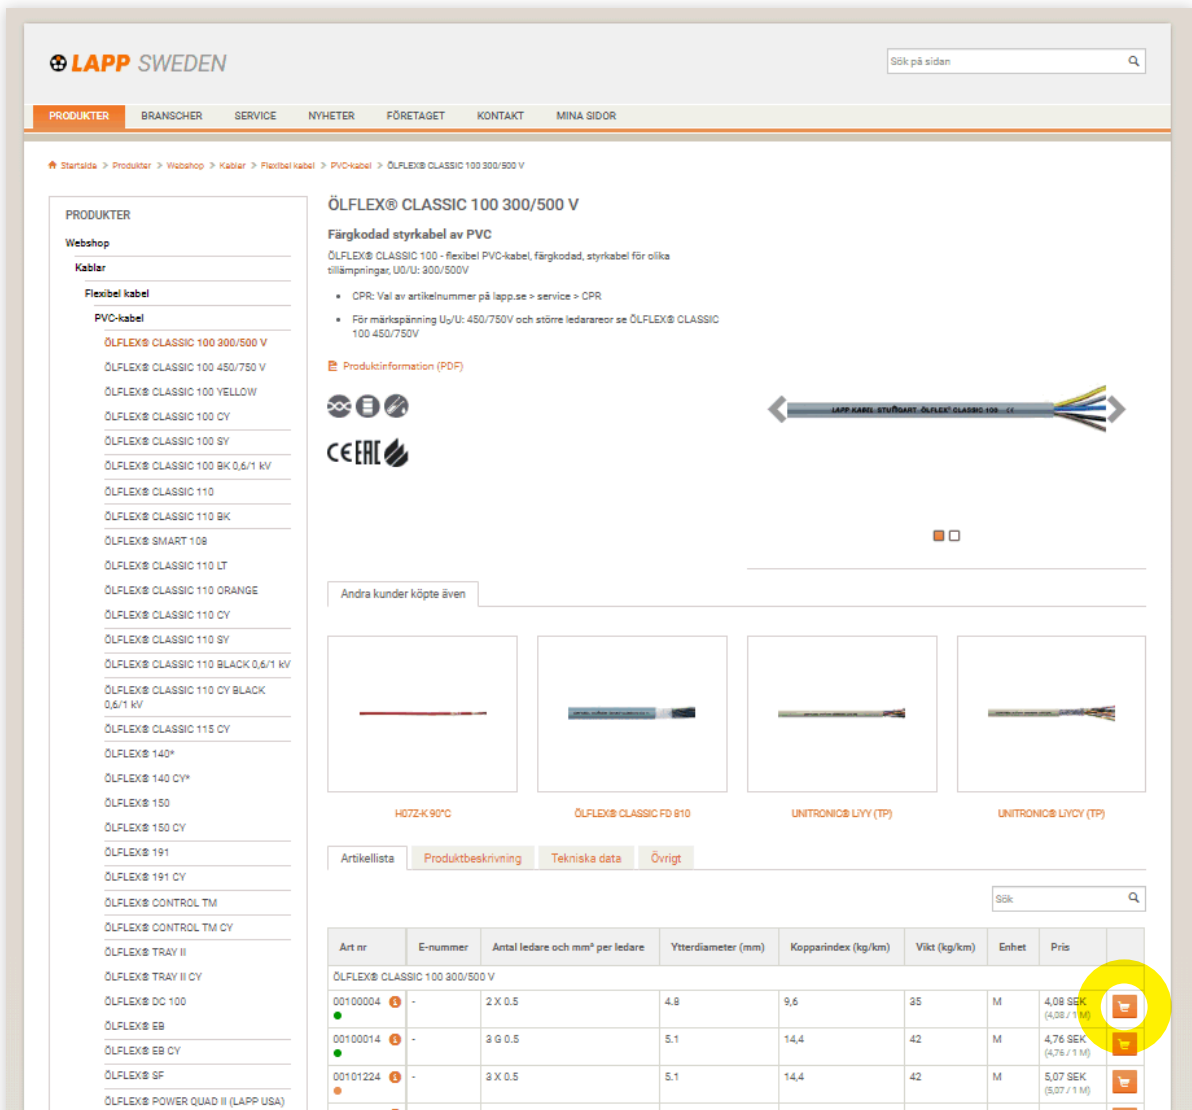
LAPP SWEDEN

Sök på sidan

PRODUKTER BRANSCHER SERVICE NYHETER FÖRETAGET KONTAKT MINA SIDOR

Startsida > Produkter > Webshop > Kablar > Flexibel kabel > PVC-kabel > ÖLFLEX® CLASSIC 100 300/500 V

PRODUKTER
Webshop
Kablar
Flexibel kabel
PVC-kabel
ÖLFLEX® CLASSIC 100 300/500 V
ÖLFLEX® CLASSIC 100 450/750 V
ÖLFLEX® CLASSIC 100 YELLOW
ÖLFLEX® CLASSIC 100 CY
ÖLFLEX® CLASSIC 100 SY
ÖLFLEX® CLASSIC 100 BK 0,6/1 kV
ÖLFLEX® CLASSIC 110
ÖLFLEX® CLASSIC 110 BK
ÖLFLEX® SMART 108
ÖLFLEX® CLASSIC 110 LT
ÖLFLEX® CLASSIC 110 ORANGE
ÖLFLEX® CLASSIC 110 CY
ÖLFLEX® CLASSIC 110 SY
ÖLFLEX® CLASSIC 110 BLACK 0,6/1 kV
ÖLFLEX® CLASSIC 110 CY BLACK 0,6/1 kV
ÖLFLEX® CLASSIC 115 CY
ÖLFLEX® 140*
ÖLFLEX® 140 CY*
ÖLFLEX® 150
ÖLFLEX® 150 CY
ÖLFLEX® 191
ÖLFLEX® 191 CY
ÖLFLEX® CONTROL TM
ÖLFLEX® CONTROL TM CY
ÖLFLEX® TRAY II
ÖLFLEX® TRAY II CY
ÖLFLEX® DC 100
ÖLFLEX® EB
ÖLFLEX® EB CY
ÖLFLEX® SF
ÖLFLEX® POWER QUAD II (LAPP USA)

ÖLFLEX® CLASSIC 100 300/500 V

Färgkodad styrkabel av PVC

ÖLFLEX® CLASSIC 100 - flexibel PVC-kabel, färgkodad, styrkabel för olika tillämpningar, U0/U: 300/500V

• CPR: Val av artikelnummer på lapp.se > service > CPR
• För märkspänning U₀/U: 450/750V och större ledarareor se ÖLFLEX® CLASSIC 100 450/750V

Produktinformation (PDF)

LAPP KABEL STUTTGART ÖLFLEX® CLASSIC 100

Andra kunder köpte även

H07Z-K 90°C
ÖLFLEX® CLASSIC FD 810
UNITRONIC® LiYY (TP)
UNITRONIC® LiYCY (TP)

Artikellista | Produktbeskrivning | Tekniska data | Övrigt

Sök

| Art nr | E-nummer | Antal ledare och mm² per ledare | Ytterdiameter (mm) | Kopparindex (kg/km) | Vikt (kg/km) | Enhet | Pris | |
|---|---|---|---|---|---|---|---|---|
| ÖLFLEX® CLASSIC 100 300/500 V | | | | | | | | |
| 00100004 | - | 2 X 0.5 | 4.8 | 9,6 | 35 | M | 4,08 SEK (4,08 / 1 M) | |
| 00100014 | - | 3 G 0.5 | 5.1 | 14,4 | 42 | M | 4,76 SEK (4,76 / 1 M) | |
| 00101224 | - | 3 X 0.5 | 5.1 | 14,4 | 42 | M | 5,07 SEK (5,07 / 1 M) | |